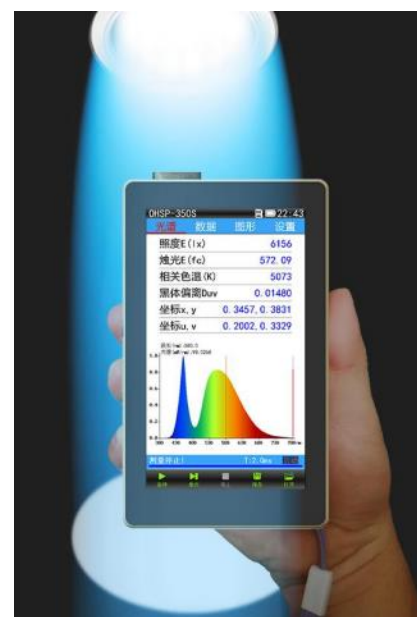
OHSP-350S 22:43
光源 数据 图形 设置

| 照度E(lx) | 6156 |
|---|---|
| 烛光E(fc) | 572.09 |
| 相关色温(K) | 5073 |
| 黑体偏离Duv | 0.01480 |
| 坐标x, y | 0.3457, 0.3831 |
| 坐标u, v | 0.2002, 0.3329 |

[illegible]

测量停止! T:2.0ms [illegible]
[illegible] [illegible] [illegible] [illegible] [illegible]